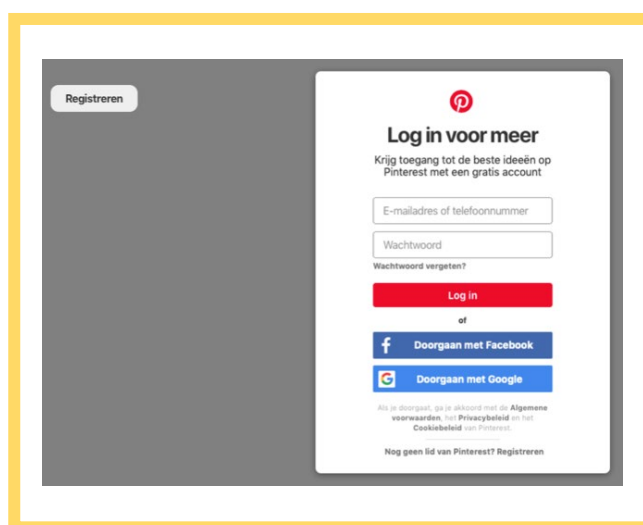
Registreren

Log in voor meer

Krijg toegang tot de beste ideeën op Pinterest met een gratis account

E-mailadres of telefoonnummer

Wachtwoord

Wachtwoord vergeten?

Log in

of

Doorgaan met Facebook

Doorgaan met Google

Als je doorgaat, ga je akkoord met de Algemene voorwaarden, het Privacybeleid en het Cookiebeleid van Pinterest.

Nog geen lid van Pinterest? Registreren